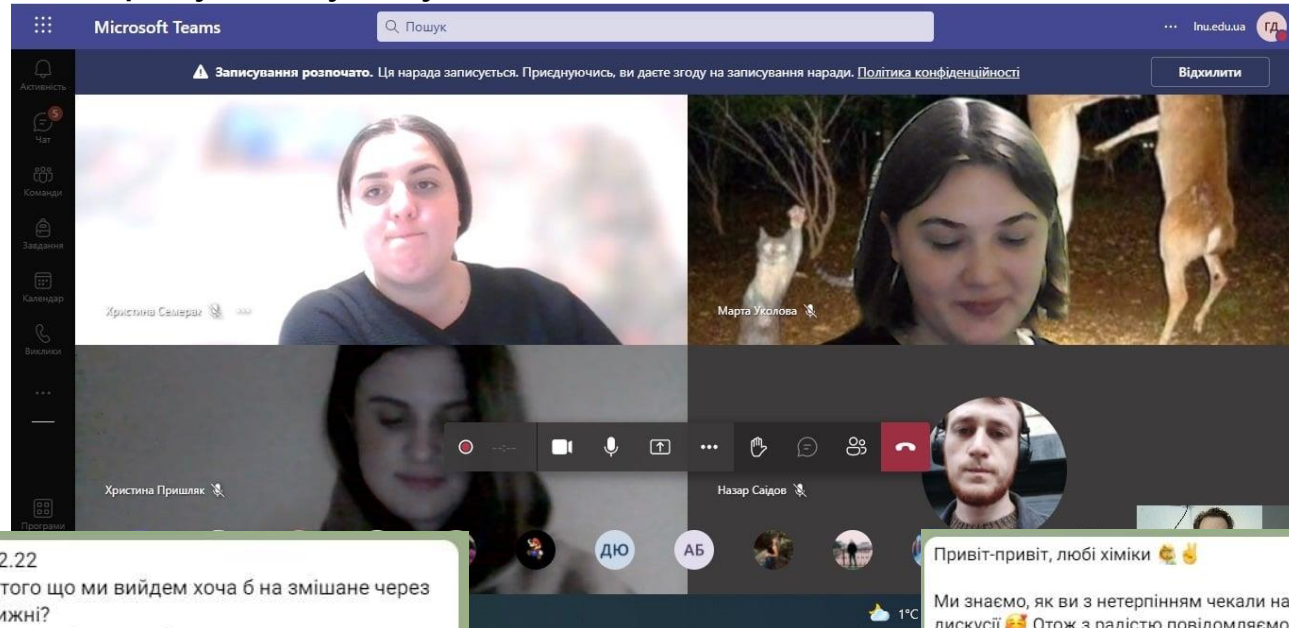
Microsoft Teams

Пошук

··· lnu.edu.ua ГД

Активність

Чат

Команди

Завдання

Календар

Виклики

Програми

Записування розпочато. Ця нарада записується. Приєднуючись, ви даєте згоду на записування наради. Політика конфіденційності

Відхилити

Христина Семерак

Марта Уколова

Христина Пришляк

Назар Саїдов

ДЮ

АБ

1°C

2.22
того що ми вийдем хоча б на змішане через
ижні?

Привіт-привіт, любі хіміки 🌻✌️

Ми знаємо, як ви з нетерпінням чекали на
дискусії 🥰 Отож з радістю повідомляємо